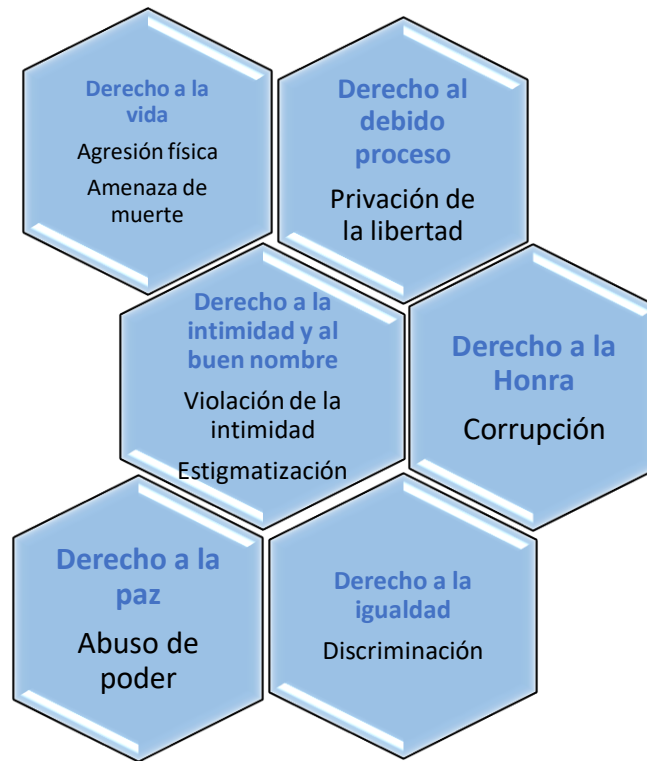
Derecho a la vida

Agresión física

Amenaza de muerte

Derecho al debido proceso

Privación de la libertad

Derecho a la intimidad y al buen nombre

Violación de la intimidad

Estigmatización

Derecho a la Honra

Corrupción

Derecho a la paz

Abuso de poder

Derecho a la igualdad

Discriminación